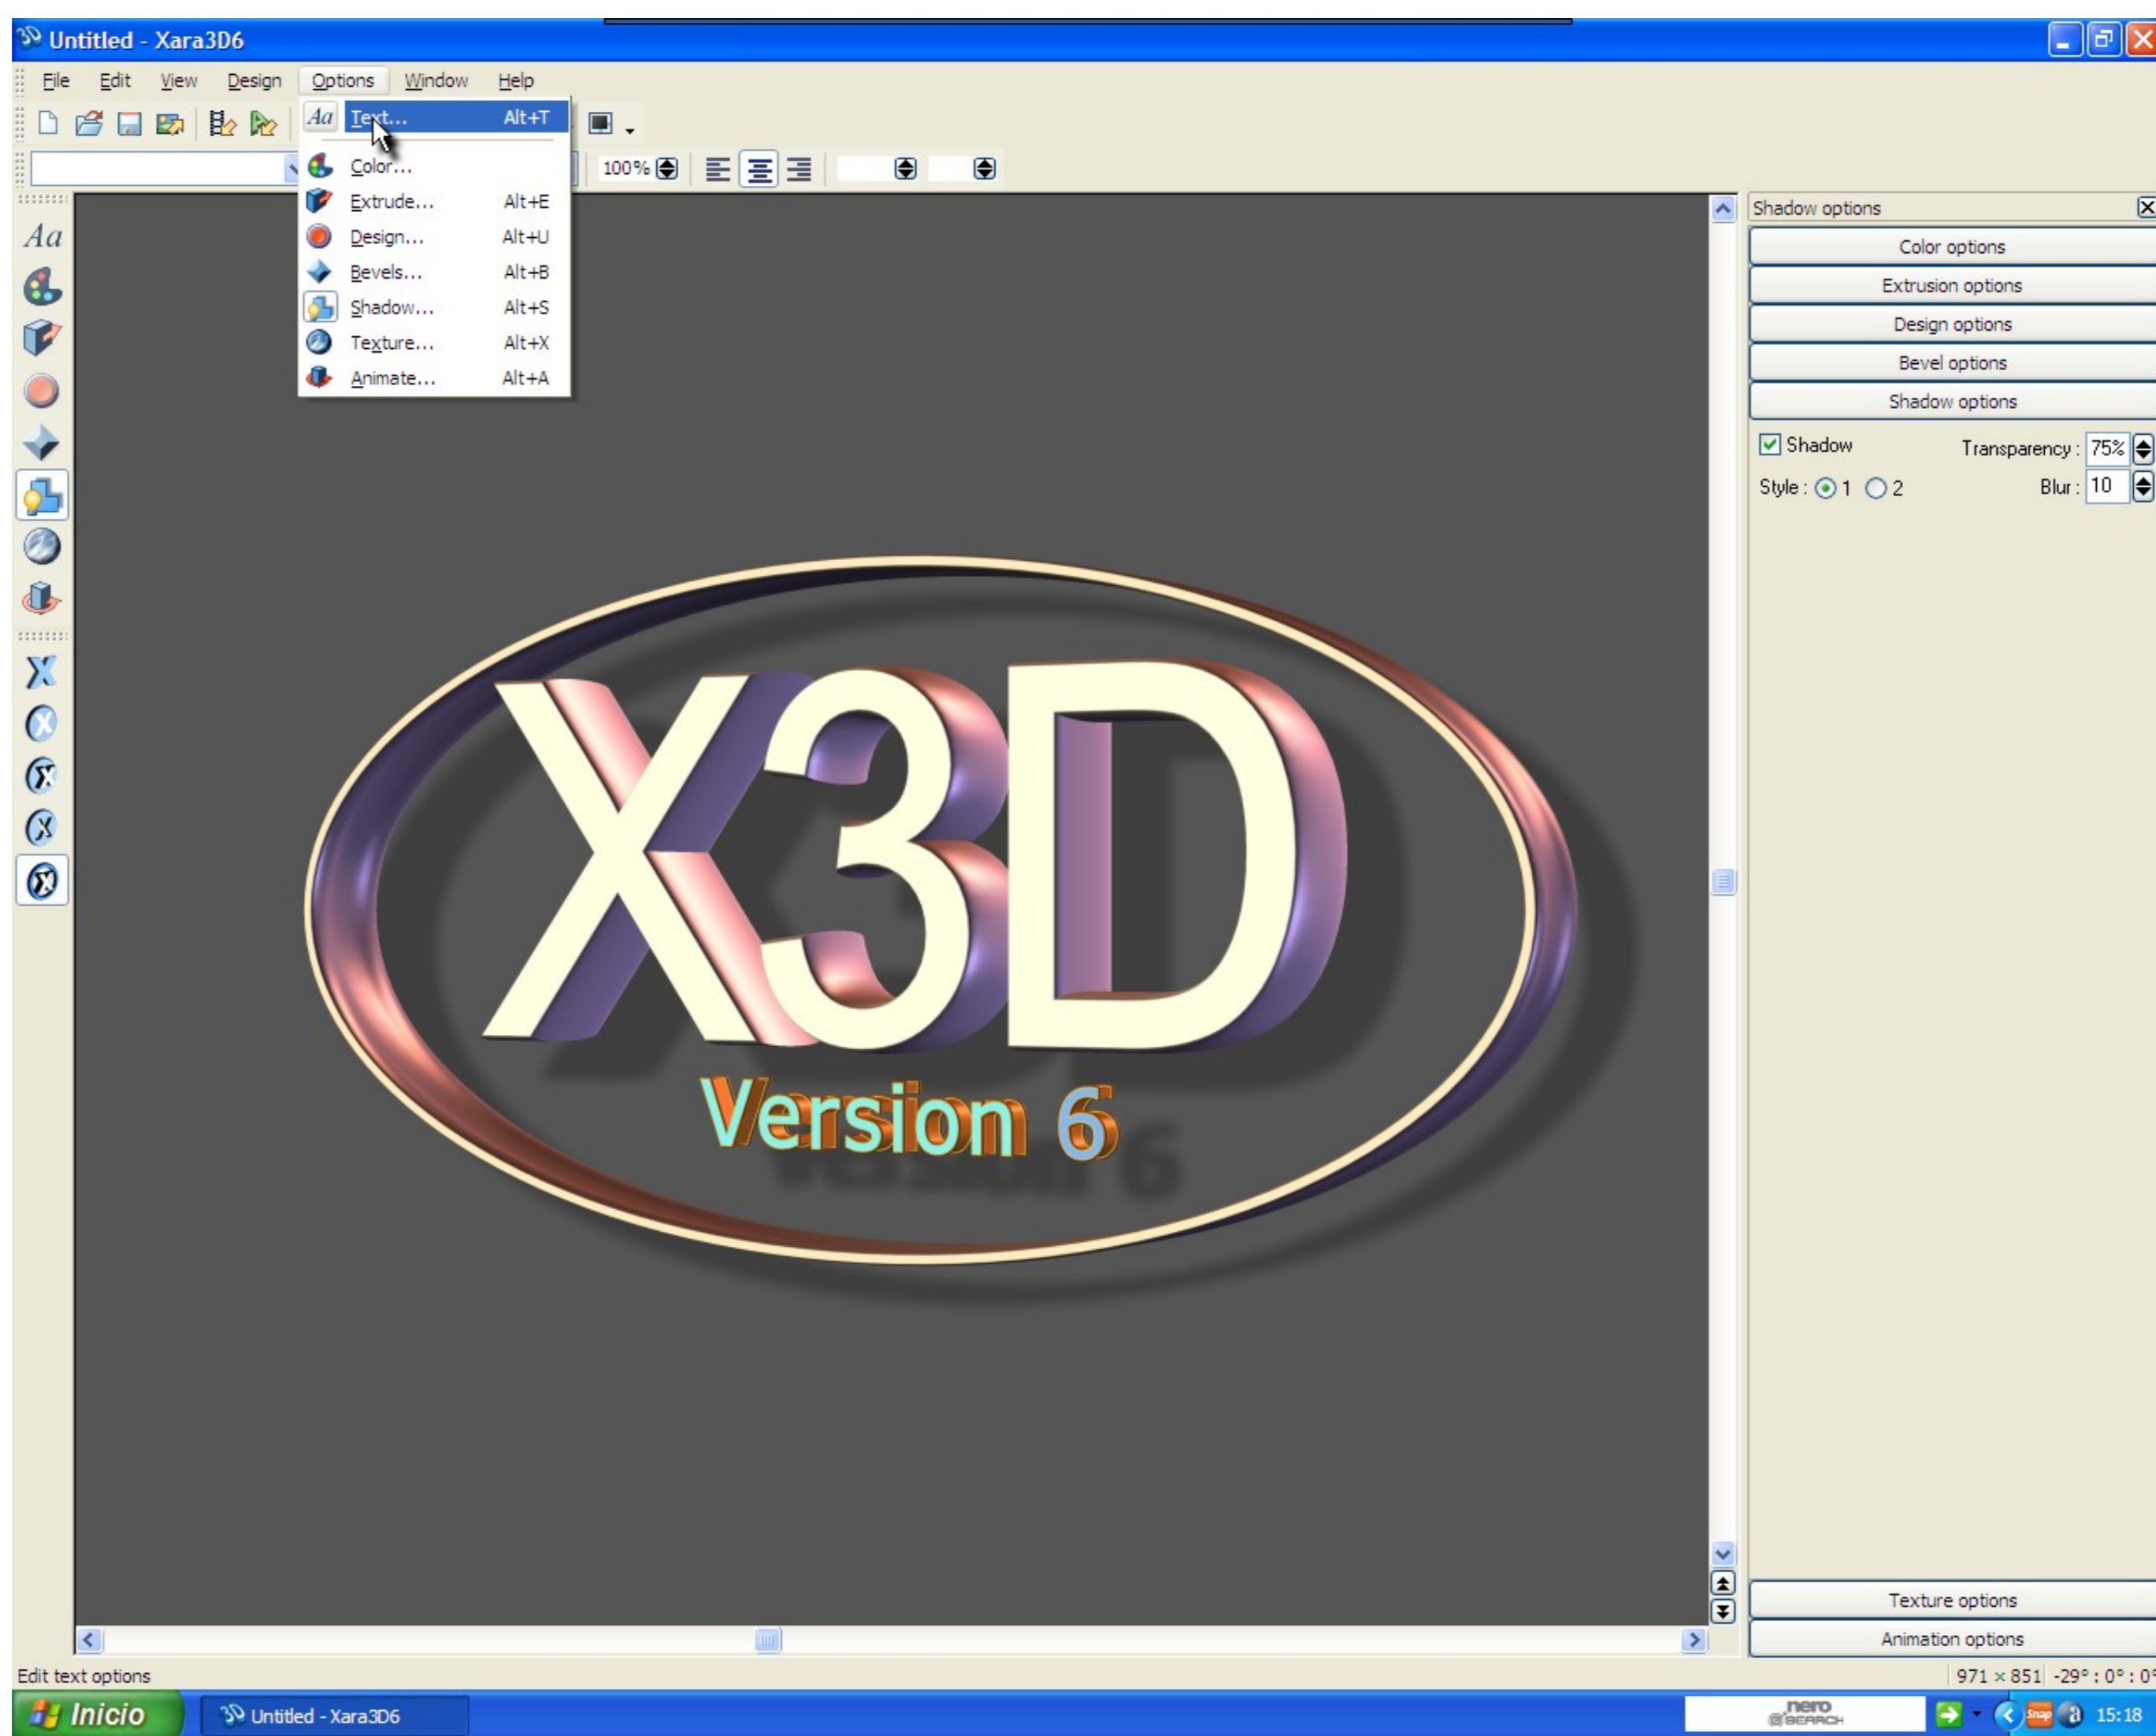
Untitled - Xara3D6

File Edit View Design Options Window Help

Text... Alt+T
Color...
Extrude... Alt+E
Design... Alt+U
Bevels... Alt+B
Shadow... Alt+S
Texture... Alt+X
Animate... Alt+A

100%

Aa

X3D
Version 6

Shadow options
Color options
Extrusion options
Design options
Bevel options
Shadow options
Shadow Transparency : 75%
Style : 1 2 Blur : 10

Texture options
Animation options

Edit text options
971 × 851 -29° : 0° : 0

Inicio
Untitled - Xara3D6
nero SEARCH
15:18